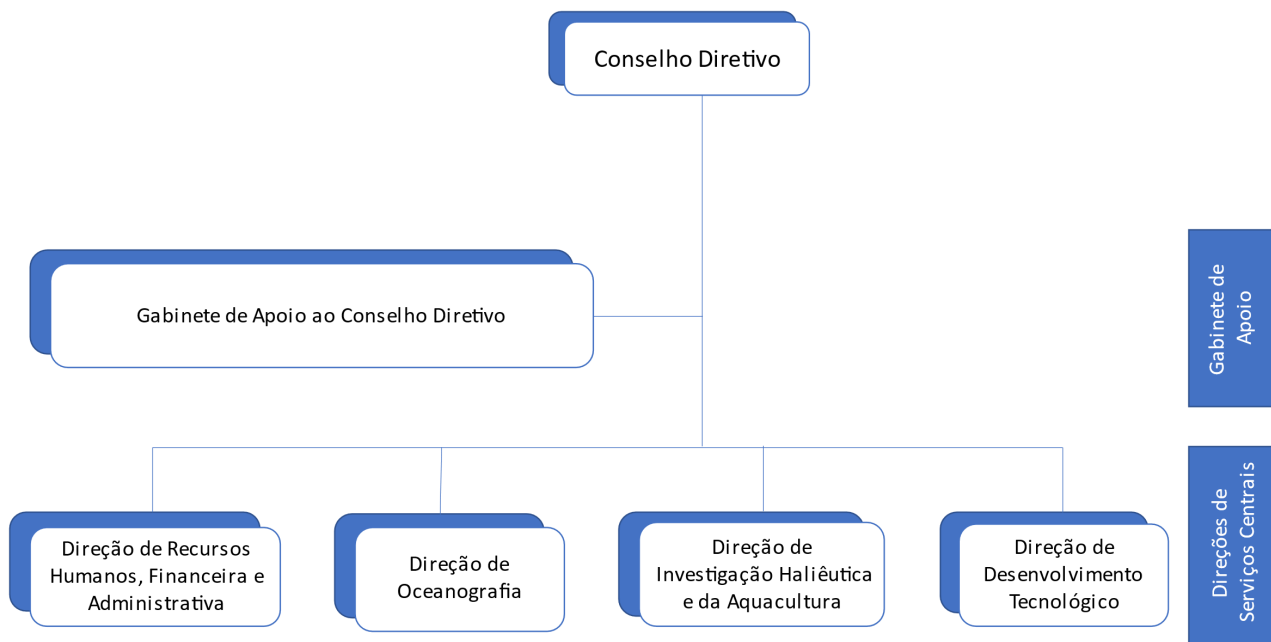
Conselho Diretivo

Gabinete de Apoio ao Conselho Diretivo

Gabinete de Apoio

Direção de Recursos Humanos, Financeira e Administrativa

Direção de Oceanografia

Direção de Investigação Haliêutica e da Aquacultura

Direção de Desenvolvimento Tecnológico

Direções de Serviços Centrais